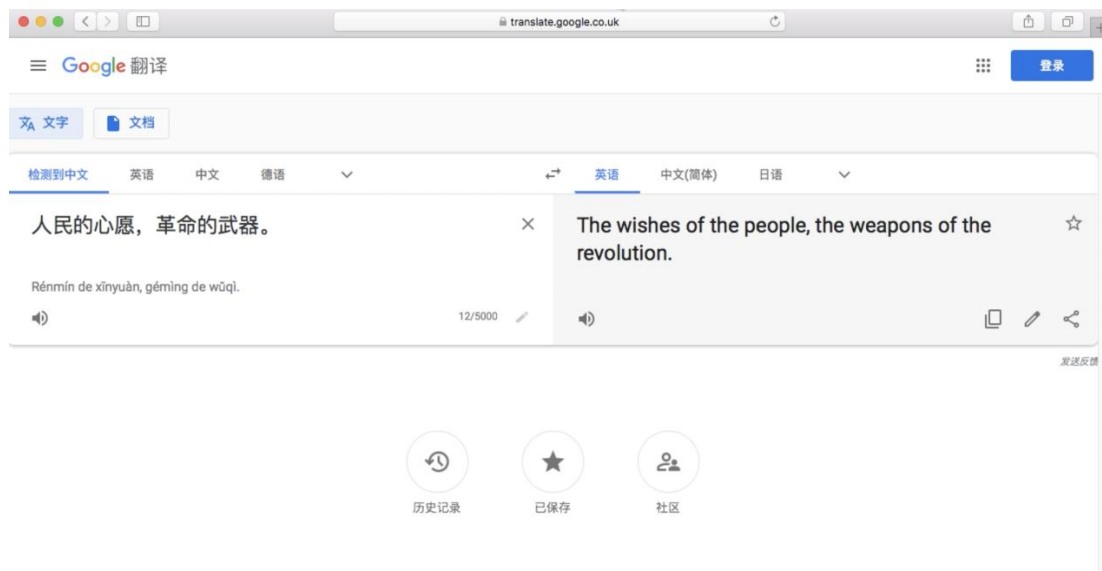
translate.google.co.uk

Google 翻译

登录

文字

文档

检测到中文 英语 中文 德语

英语 中文(简体) 日语

人民的心愿，革命的武器。

Rénmín de xīnyuàn, gémìng de wǔqì.

12/5000

The wishes of the people, the weapons of the revolution.

发送反馈

历史记录

已保存

社区